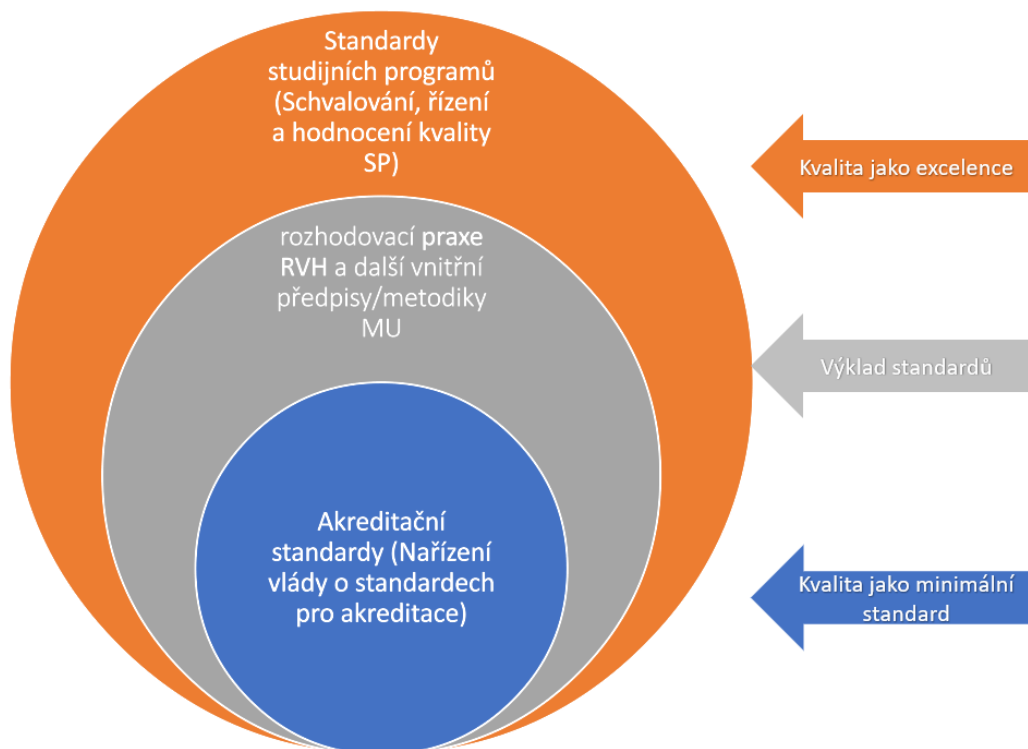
Standardy studijních programů (Schvalování, řízení a hodnocení kvality SP)

rozhodovací praxe RVH a další vnitřní předpisy/metodiky MU

Akreditační standardy (Nařízení vlády o standardech pro akreditace)

Kvalita jako excelence

Výklad standardů

Kvalita jako minimální standard